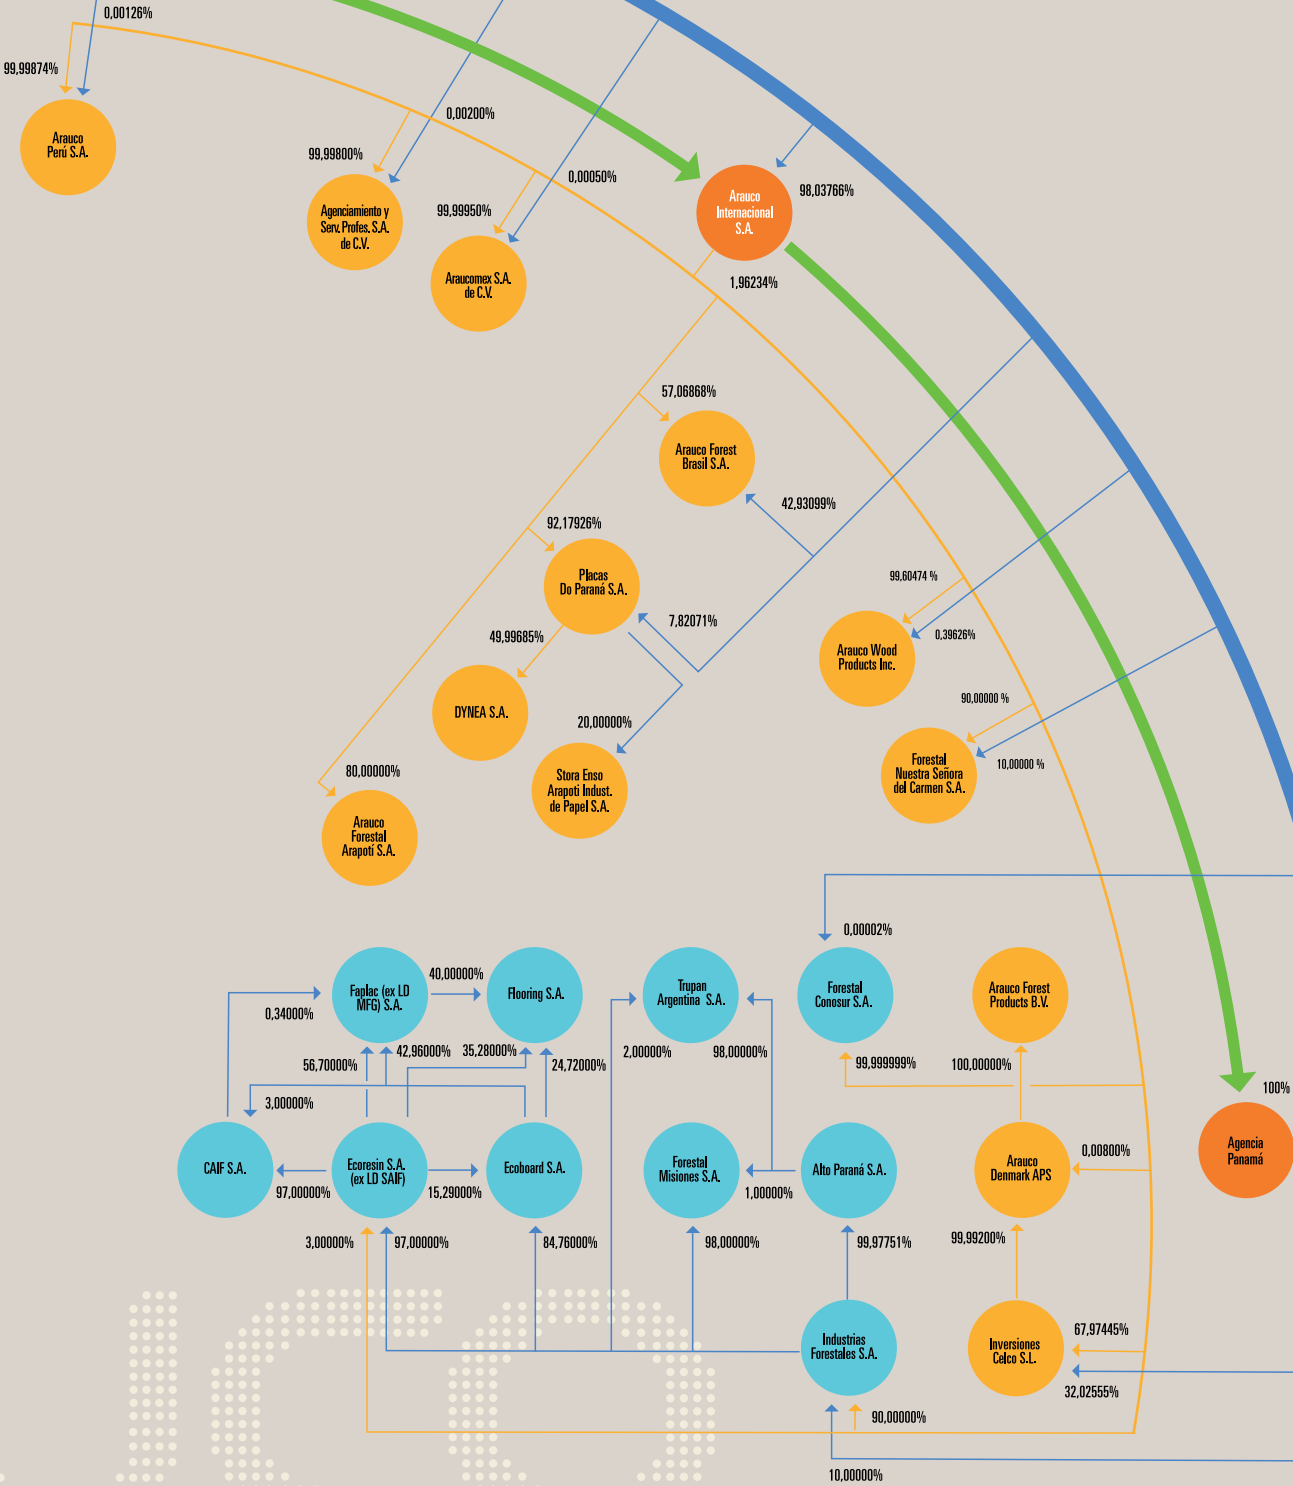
0,00126%

99,99874%

Arauco Perú S.A.

0,00200%

99,99800%

Agenciamiento y Serv. Profes. S.A. de C.V.

0,00050%

99,99950%

Araucomex S.A. de C.V.

Arauco Internacional S.A.

98,03766%

1,96234%

57,06868%

Arauco Forest Brasil S.A.

42,93099%

92,17926%

Placas Do Paraná S.A.

7,82071%

49,99685%

DYNEA S.A.

20,00000%

Stora Enso Arapoti Indust. de Papel S.A.

80,00000%

Arauco Forestal Arapotí S.A.

99,60474 %

0,39626%

Arauco Wood Products Inc.

90,00000 %

10,00000 %

Forestal Nuestra Señora del Carmen S.A.

0,00002%

Forestal Conosur S.A.

Arauco Forest Products B.V.

Faplac (ex LD MFG) S.A.

40,00000%

Flooring S.A.

Trupan Argentina S.A.

0,34000%

56,70000%

42,96000%

35,28000%

24,72000%

2,00000%

98,00000%

99,999999%

100,00000%

100%

3,00000%

CAIF S.A.

Ecoresin S.A. (ex LD SAIF)

Ecoboard S.A.

Forestal Misiones S.A.

Alto Paraná S.A.

Arauco Denmark APS

0,00800%

Agencia Panamá

97,00000%

15,29000%

1,00000%

3,00000%

97,00000%

84,76000%

98,00000%

99,97751%

99,99200%

Industrias Forestales S.A.

Inversiones Celco S.L.

67,97445%

32,02555%

90,00000%

10,00000%